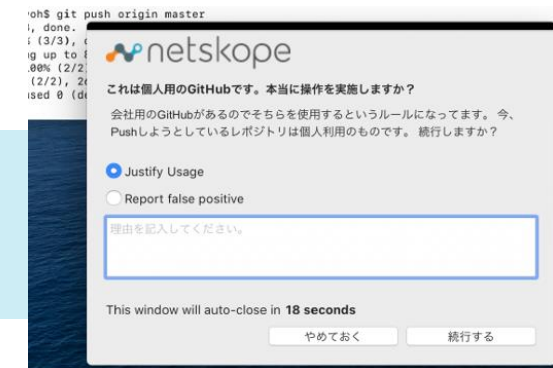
'oh$ git push origin master
, done.
; (3/3),
ıg up to
.00% (2/2)
(2/2), 2
ısed 0 (d

netskope

これは個人用のGitHubです。本当に操作を実施しますか？

会社用のGitHubがあるのでそちらを使用するというルールになってます。 今、Pushしようとしているレポジトリは個人利用のものです。 続行しますか？

Justify Usage

Report false positive

理由を記入してください。

This window will auto-close in **18 seconds**

やめておく

続行する